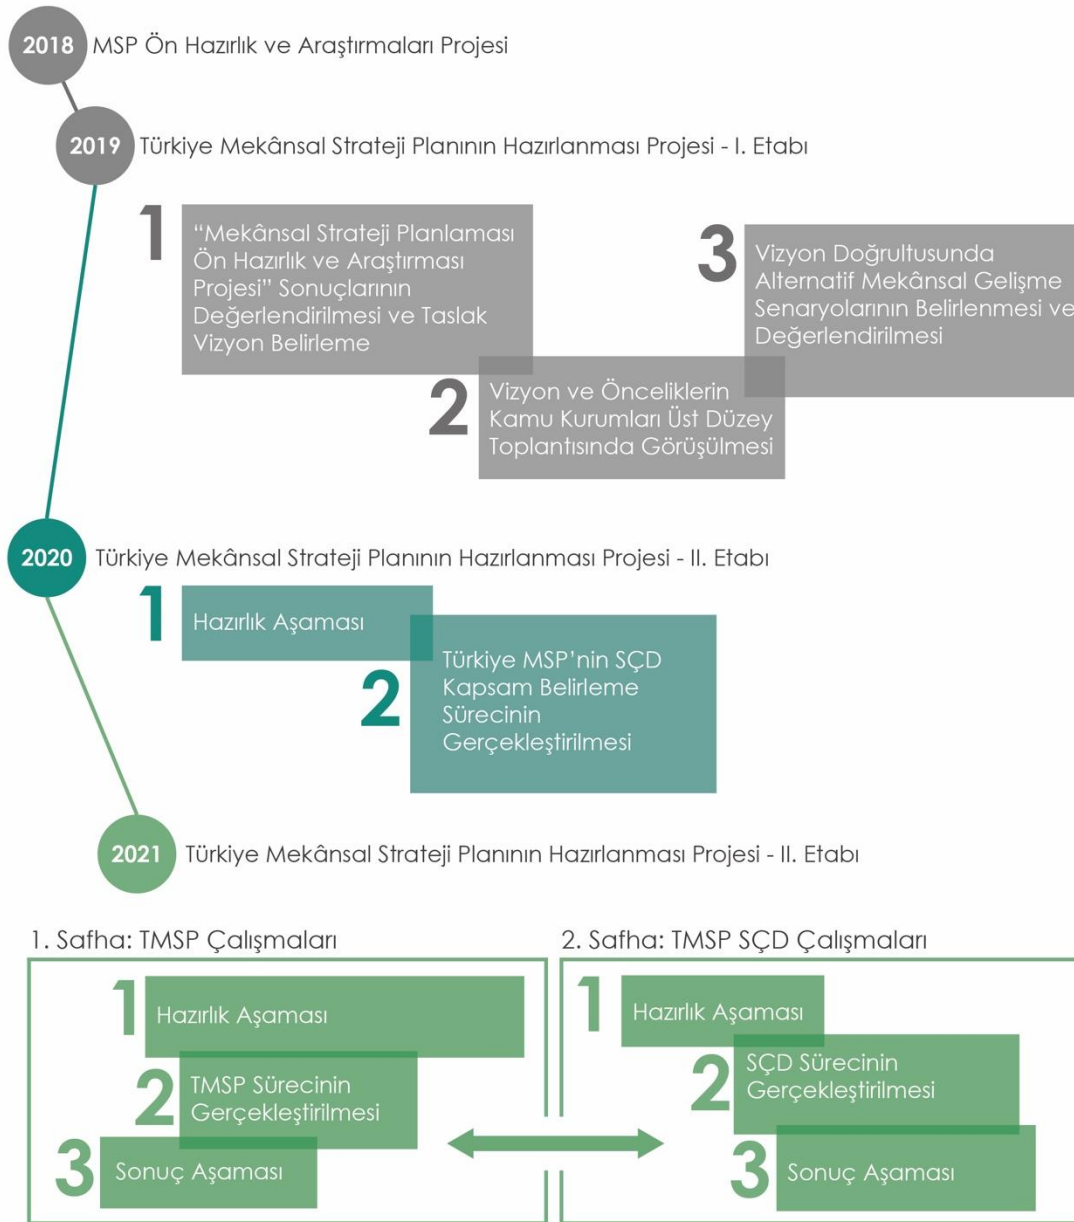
2018 MSP Ön Hazırlık ve Araştırmaları Projesi

2019 Türkiye Mekânsal Strateji Planının Hazırlanması Projesi - I. Etabı

1 "Mekânsal Strateji Planlaması Ön Hazırlık ve Araştırması Projesi" Sonuçlarının Değerlendirilmesi ve Taslak Vizyon Belirleme

2 Vizyon ve Önceliklerin Kamu Kurumları Üst Düzey Toplantısında Görüşülmesi

3 Vizyon Doğrultusunda Alternatif Mekânsal Gelişme Senaryolarının Belirlenmesi ve Değerlendirilmesi

2020 Türkiye Mekânsal Strateji Planının Hazırlanması Projesi - II. Etabı

1 Hazırlık Aşaması

2 Türkiye MSP'nin SÇD Kapsam Belirleme Sürecinin Gerçekleştirilmesi

2021 Türkiye Mekânsal Strateji Planının Hazırlanması Projesi - II. Etabı

1. Safha: TMSP Çalışmaları

1 Hazırlık Aşaması

2 TMSP Sürecinin Gerçekleştirilmesi

3 Sonuç Aşaması

2. Safha: TMSP SÇD Çalışmaları

1 Hazırlık Aşaması

2 SÇD Sürecinin Gerçekleştirilmesi

3 Sonuç Aşaması